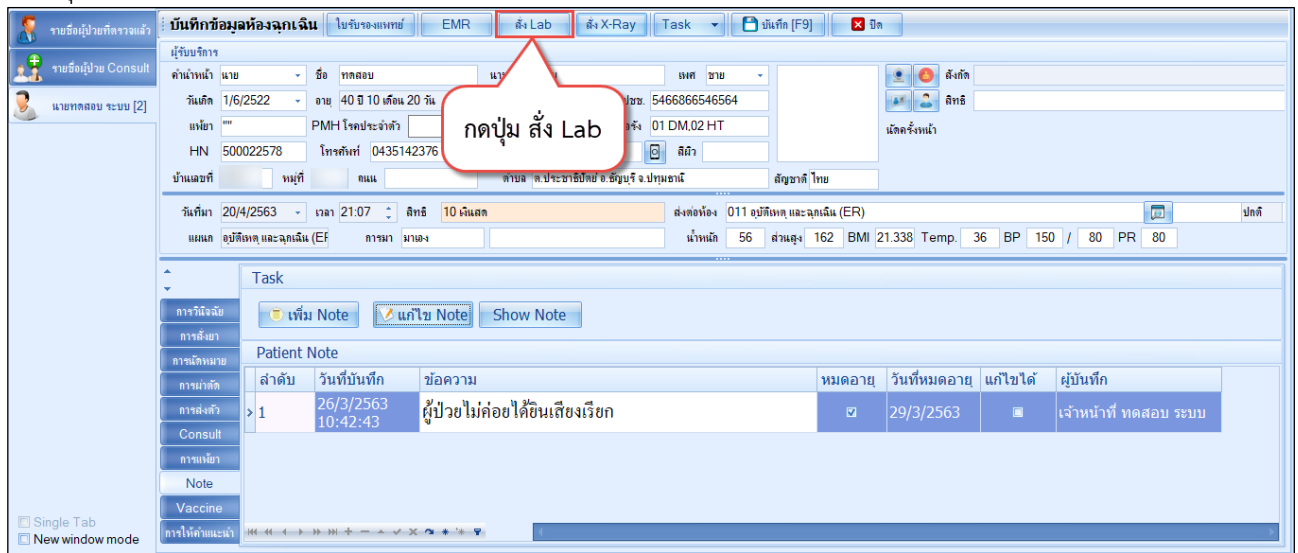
รายชื่อผู้ป่วยที่ตรวจแล้ว
รายชื่อผู้ป่วย Consult
นายทดสอบ ระบบ [2]

บันทึกข้อมูลห้องฉุกเฉิน | ใบรับรองแพทย์ | EMR | สั่ง Lab | สั่ง X-Ray | Task | บันทึก [F9] | ปิด

ผู้รับบริการ
คำนำหน้า นาย | ชื่อ ทดสอบ | นา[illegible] | เพศ ชาย | สังกัด
วันเกิด 1/6/2522 | อายุ 40 ปี 10 เดือน 20 วัน | ปชช. 5466866546564 | สิทธิ
แพ้ยา "" | PMH โรคประจำตัว | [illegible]รัง 01 DM,02 HT | นัดครั้งหน้า
HN 500022578 | โทรศัพท์ 0435142376 | สีผิว
บ้านเลขที่ | หมู่ที่ | ถนน | ตำบล ต.ประชาธิปัตย์ อ.ธัญบุรี จ.ปทุมธานี | สัญชาติ ไทย

กดปุ่ม สั่ง Lab

วันที่มา 20/4/2563 | เวลา 21:07 | สิทธิ 10 เงินสด | ส่งต่อห้อง 011 อุบัติเหตุ และฉุกเฉิน (ER) | ปกติ
แผนก อุบัติเหตุ และฉุกเฉิน (ER | การมา มาเอง | น้ำหนัก 56 | ส่วนสูง 162 | BMI 21.338 | Temp. 36 | BP 150 / 80 | PR 80

การวินิจฉัย
การสั่งยา
การนัดหมาย
การผ่าตัด
การส่งตัว
Consult
การแพ้ยา
Note
Vaccine
การให้คำแนะนำ

Task
เพิ่ม Note | แก้ไข Note | Show Note
Patient Note

| ลำดับ | วันที่บันทึก | ข้อความ | หมดอายุ | วันที่หมดอายุ | แก้ไขได้ | ผู้บันทึก |
|---|---|---|---|---|---|---|
| 1 | 26/3/2563 10:42:43 | ผู้ป่วยไม่ค่อยได้ยินเสียงเรียก | ☑ | 29/3/2563 | ■ | เจ้าหน้าที่ ทดสอบ ระบบ |

Single Tab
New window mode